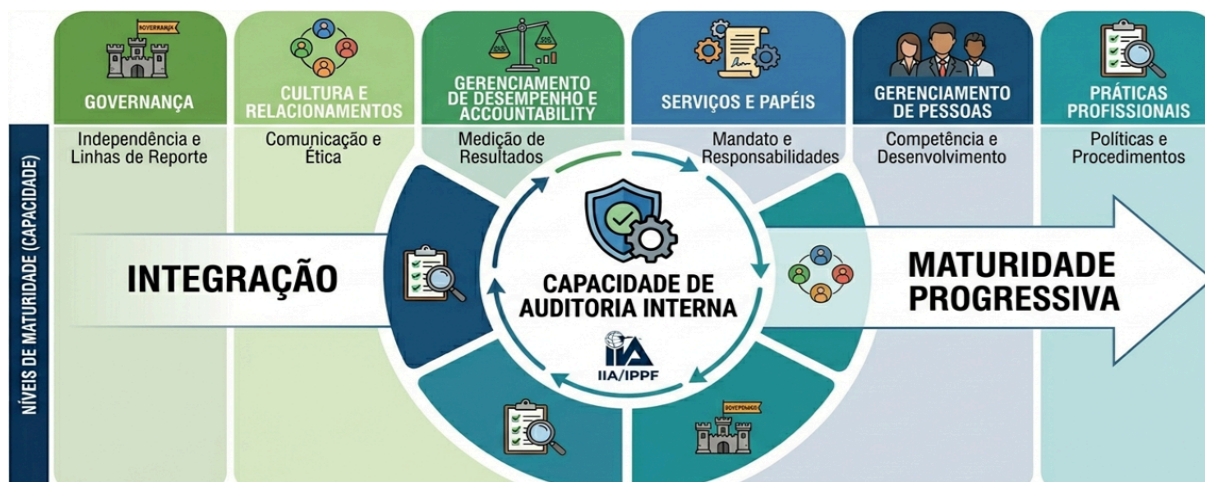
GOVERNANÇA
GOVERNANÇA

CULTURA E RELACIONAMENTOS

GERENCIAMENTO DE DESEMPENHO E ACCOUNTABILITY

SERVIÇOS E PAPÉIS

GERENCIAMENTO DE PESSOAS

PRÁTICAS PROFISSIONAIS

NÍVEIS DE MATURIDADE (CAPACIDADE)

Independência e Linhas de Reporte

Comunicação e Ética

Medição de Resultados

Mandato e Responsabilidades

Competência e Desenvolvimento

Políticas e Procedimentos

INTEGRAÇÃO

CAPACIDADE DE AUDITORIA INTERNA

IIA
IIA/IPPF

MATURIDADE PROGRESSIVA

GOVERNANÇA